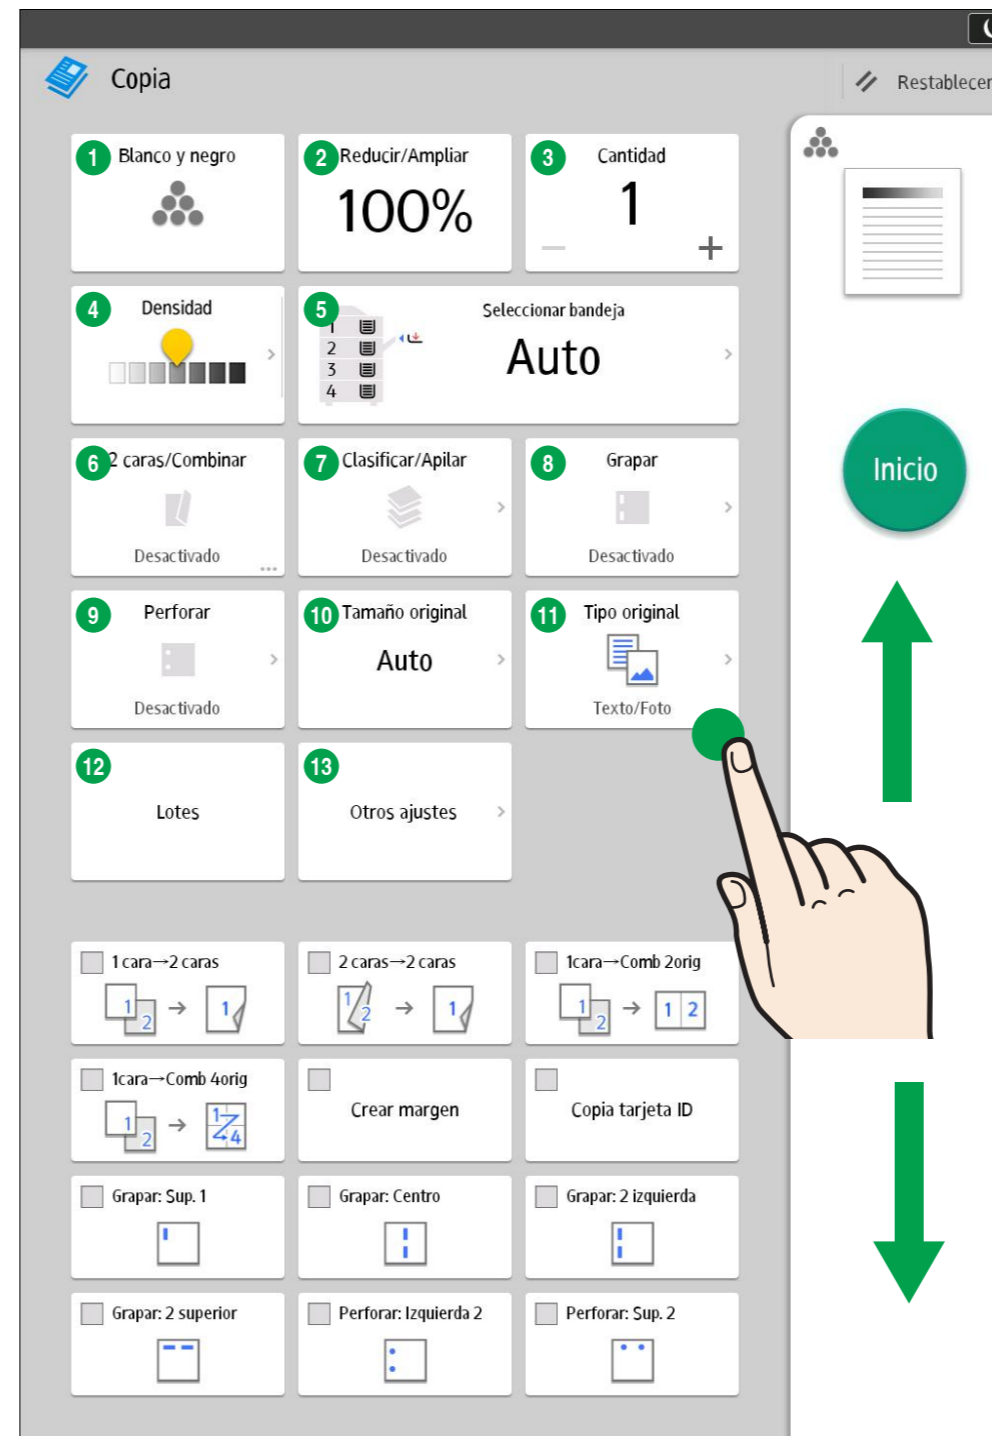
Copia

Restablecer

1 Blanco y negro

2 Reducir/Ampliar
100%

3 Cantidad
1
—
+

4 Densidad

5
1
2
3
4
Seleccionar bandeja
Auto

6 2 caras/Combinar
Desactivado

7 Clasificar/Apilar
Desactivado

8 Grapar
Desactivado

9 Perforar
Desactivado

10 Tamaño original
Auto

11 Tipo original
Texto/Foto

12
Lotes

13
Otros ajustes

Inicio

1 cara→2 caras
1 2 → 1

2 caras→2 caras
1 2 → 1

1cara→Comb 2orig
1 2 → 1 2

1cara→Comb 4orig
1 2 → 1 2 3 4

Crear margen

Copia tarjeta ID

Grapar: Sup. 1

Grapar: Centro

Grapar: 2 izquierda

Grapar: 2 superior

Perforar: Izquierda 2

Perforar: Sup. 2